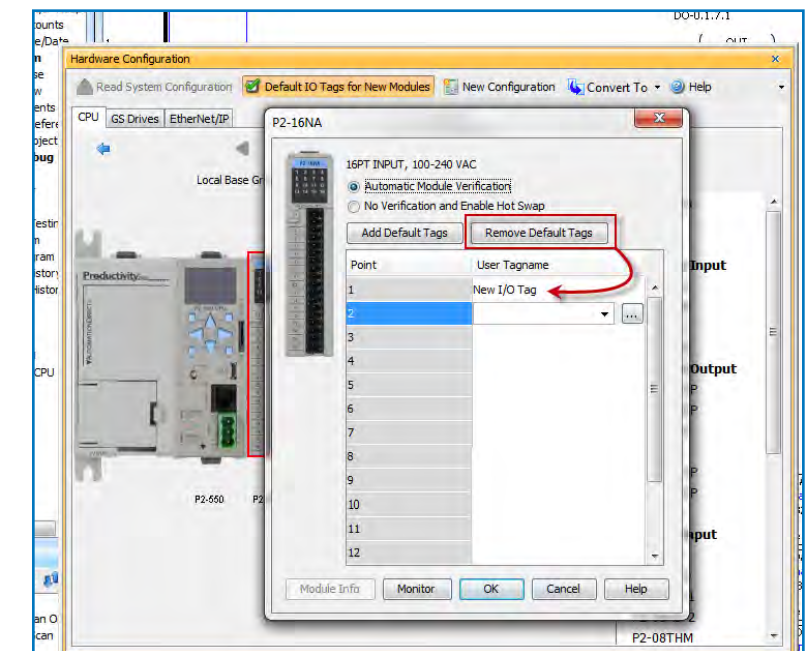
ounts
e/Date
n
se
w
ents
efere
oject
bug

estin
n
ram
story
Histor

CPU

an O
can

DO-0.1.7.1
( OUT )

Hardware Configuration

Read System Configuration
Default IO Tags for New Modules
New Configuration
Convert To
Help

CPU
GS Drives
EtherNet/IP

Local Base Gr

Productivity

P2-550
P2

Input

Output
P
P

P
P

nput

2
P2-08THM

P2-16NA

16PT INPUT, 100-240 VAC
Automatic Module Verification
No Verification and Enable Hot Swap
Add Default Tags
Remove Default Tags

| Point | User Tagname |
|---|---|
| 1 | New I/O Tag |
| 2 | |
| 3 | |
| 4 | |
| 5 | |
| 6 | |
| 7 | |
| 8 | |
| 9 | |
| 10 | |
| 11 | |
| 12 | |

Module Info
Monitor
OK
Cancel
Help